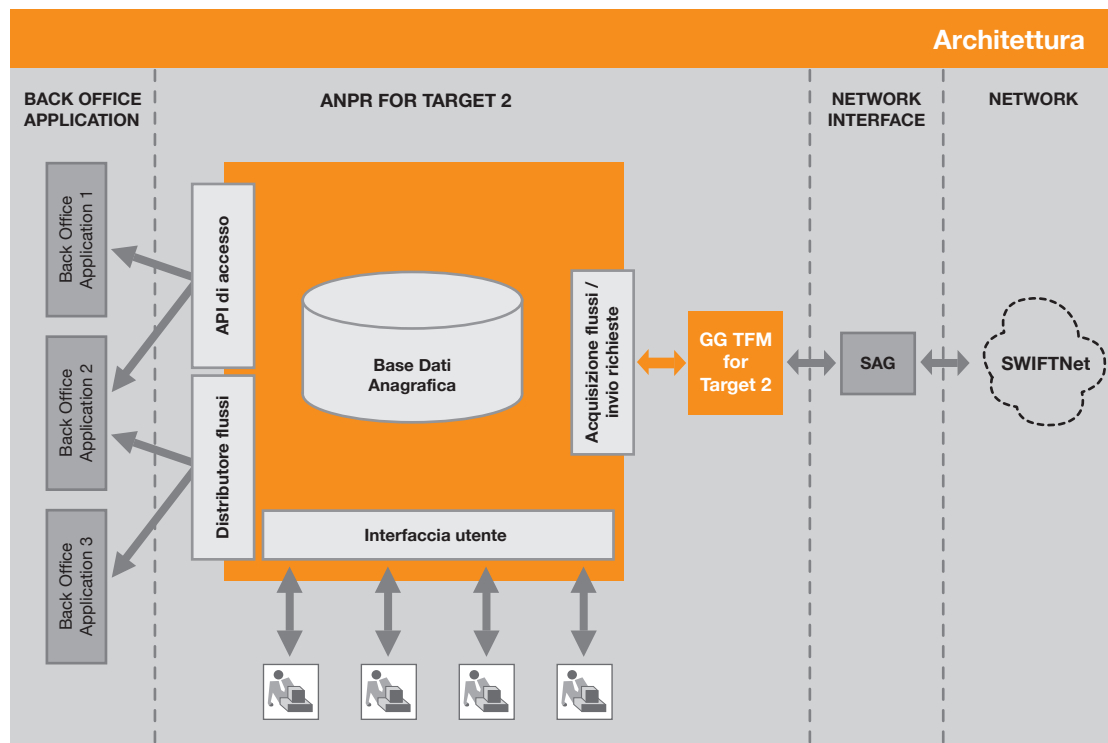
Architettura

BACK OFFICE APPLICATION

ANPR FOR TARGET 2

NETWORK INTERFACE

NETWORK

Back Office Application 1

Back Office Application 2

Back Office Application 3

API di accesso

Distributore flussi

Base Dati Anagrafica

Acquisizione flussi / invio richieste

Interfaccia utente

GG TFM for Target 2

SAG

SWIFTNet